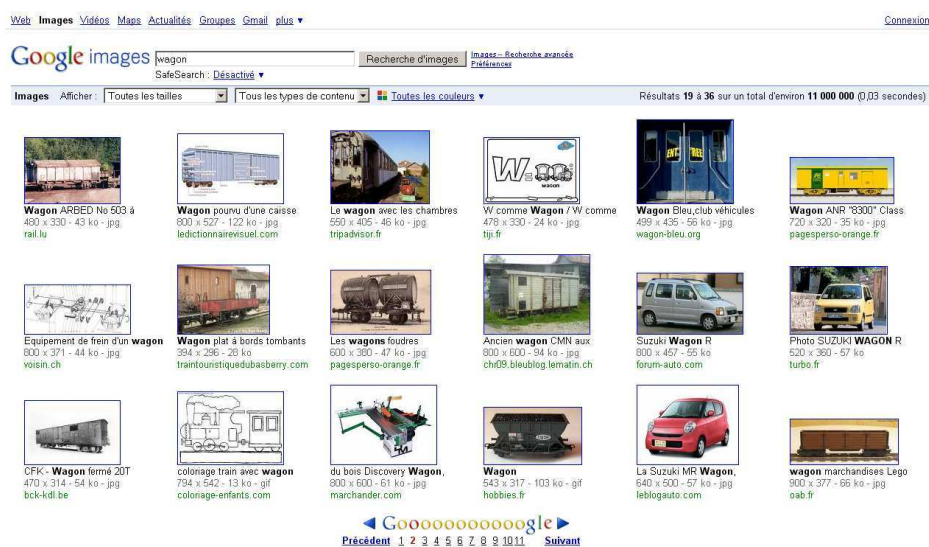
Web Images Vidéos Maps Actualités Groupes Gmail plus ▼

Connexion

Google images wagon Recherche d'images Images – Recherche avancée Préférences

SafeSearch : Désactivé ▼

Images Afficher : Toutes les tailles Tous les types de contenu Toutes les couleurs ▼

Résultats 19 à 36 sur un total d'environ 11 000 000 (0,03 secondes)

Wagon ARBED No 503 à
480 x 330 - 43 ko - jpg
rail.lu

Wagon pourvu d'une caisse
800 x 527 - 122 ko - jpg
ledictionnairevisuel.com

Le wagon avec les chambres
550 x 405 - 46 ko - jpg
tripadvisor.fr

W comme Wagon / W comme
478 x 330 - 24 ko - jpg
tiji.fr

Wagon Bleu,club véhicules
499 x 435 - 56 ko - jpg
wagon-bleu.org

Wagon ANR "8300" Class
720 x 320 - 35 ko - jpg
pagesperso-orange.fr

Equipement de frein d'un wagon
800 x 371 - 44 ko - jpg
voisin.ch

Wagon plat à bords tombants
394 x 296 - 26 ko
traintouristiquedubasberry.com

Les wagons foudres
600 x 380 - 47 ko - jpg
pagesperso-orange.fr

Ancien wagon CMN aux
800 x 600 - 94 ko - jpg
chi09.bleublog.lematin.ch

Suzuki Wagon R
800 x 457 - 55 ko
forum-auto.com

Photo SUZUKI WAGON R
520 x 360 - 57 ko
turbo.fr

CFK - Wagon fermé 20T
470 x 314 - 54 ko - jpg
bck-kdl.be

coloriage train avec wagon
794 x 542 - 13 ko - gif
coloriage-enfants.com

du bois Discovery Wagon,
800 x 600 - 61 ko - jpg
marchander.com

Wagon
543 x 317 - 103 ko - gif
hobbies.fr

La Suzuki MR Wagon,
640 x 500 - 57 ko - jpg
leblogauto.com

wagon marchandises Lego
900 x 377 - 66 ko - jpg
oab.fr

Goooooooooooogle
Précédent 1 2 3 4 5 6 7 8 9 10 11 Suivant